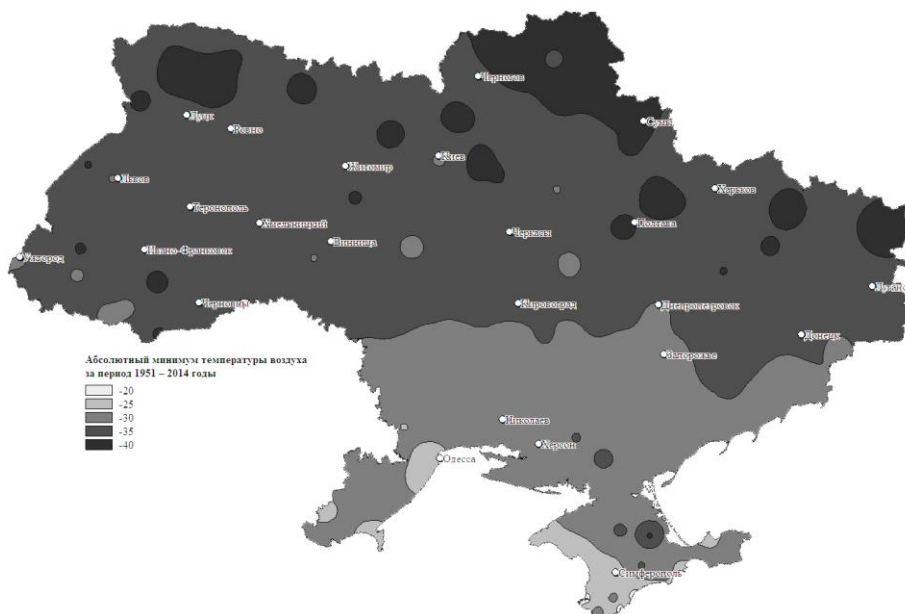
Чернигов
Луцк
Ровно
Сумы
Житомир
Киев
Харьков
Львов
Тернополь
Хмельницкий
Полтава
Ужгород
Черкассы
Винница
Ивано-Франковск
Луганск
Черновцы
Кировоград
Днепропетровск
Донецк
Абсолютный минимум температуры воздуха за период 1951 – 2014 годы
Запорожье
-20
-25
-30
-35
-40
Николаев
Херсон
Одесса
Симферополь